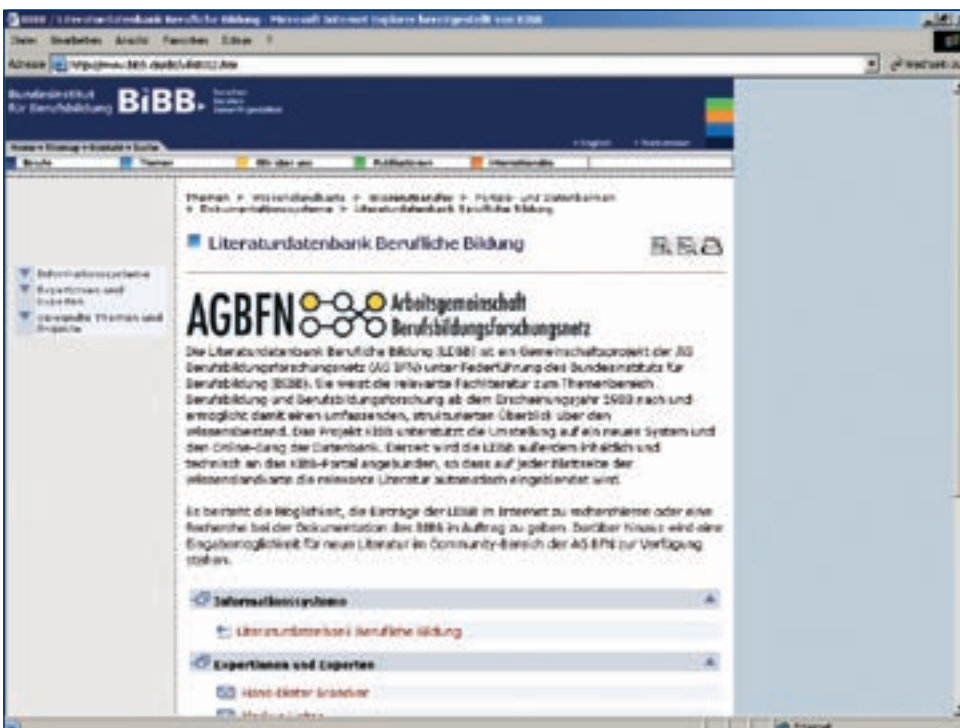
BIBB / Literaturdatenbank Berufliche Bildung - Microsoft Internet Explorer bereitgestellt von BIBB

Datei Bearbeiten Ansicht Favoriten Extras ?

Adresse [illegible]

Bundesinstitut für Berufsbildung BIBB

Berufe Themen Wir über uns Publikationen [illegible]

Themen > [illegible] > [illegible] > Portale und Datenbanken > Dokumentationssysteme > Literaturdatenbank Berufliche Bildung

Literaturdatenbank Berufliche Bildung

Informationssysteme
Expertinnen und Experten
Verwandte Themen und Projekte

AGBFN Arbeitsgemeinschaft Berufsbildungsforschungsnetz

Die Literaturdatenbank Berufliche Bildung (LDBB) ist ein Gemeinschaftsprojekt der AG Berufsbildungsforschungsnetz (AG BFN) unter Federführung des Bundesinstituts für Berufsbildung (BIBB). Sie weist die relevante Fachliteratur zum Themenbereich Berufsbildung und Berufsbildungsforschung ab dem Erscheinungsjahr 1988 nach und ermöglicht damit einen umfassenden, strukturierten Überblick über den Wissensbestand. Das Projekt KIBB unterstützt die Umstellung auf ein neues System und den Online-Gang der Datenbank. Derzeit wird die LDBB außerdem inhaltlich und technisch an das KIBB-Portal angebunden, so dass auf jeder Startseite der Wissenslandkarte die relevante Literatur automatisch eingeblendet wird.

Es besteht die Möglichkeit, die Einträge der LDBB im Internet zu recherchieren oder eine Recherche bei der Dokumentation des BIBB in Auftrag zu geben. Darüber hinaus wird eine Eingabemöglichkeit für neue Literatur im Community-Bereich der AG BFN zur Verfügung stehen.

Informationssysteme

Literaturdatenbank Berufliche Bildung

Expertinnen und Experten

Hans-Dieter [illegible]

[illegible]